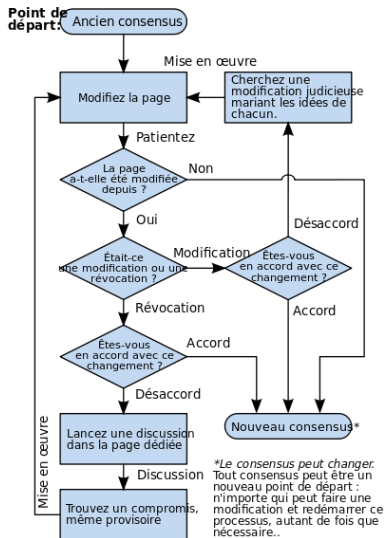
Point de départ:

Ancien consensus

Mise en œuvre

Modifiez la page

Cherchez une modification judicieuse mariant les idées de chacun.

Patientez

La page a-t-elle été modifiée depuis ?

Non

Oui

Désaccord

Était-ce une modification ou une révocation ?

Modification

Êtes-vous en accord avec ce changement ?

Révocation

Accord

Êtes-vous en accord avec ce changement ?

Accord

Désaccord

Mise en œuvre

Lancez une discussion dans la page dédiée

Nouveau consensus*

Discussion

Trouvez un compromis, même provisoire

*Le consensus peut changer. Tout consensus peut être un nouveau point de départ : n'importe qui peut faire une modification et redémarrer ce processus, autant de fois que nécessaire..